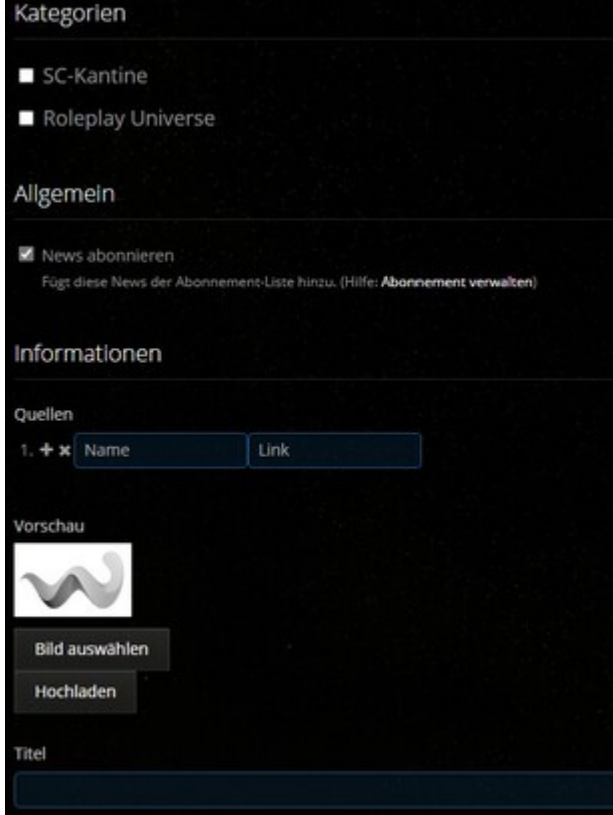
Kategorien

SC-Kantine

Roleplay Universe

Allgemein

News abonnieren

Fügt diese News der Abonnement-Liste hinzu. (Hilfe: Abonnement verwalten)

Informationen

Quellen

1. + × Name Link

Vorschau

Bild auswählen

Hochladen

Titel